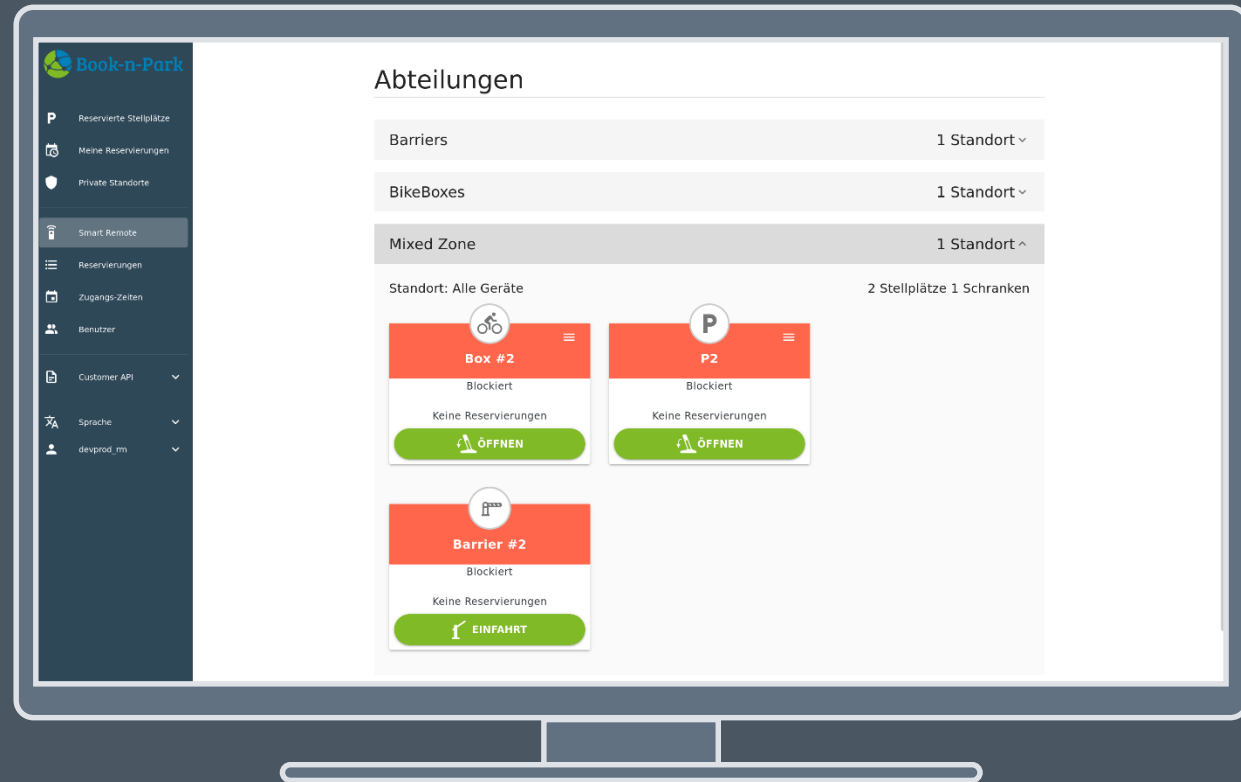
Book-n-Park

P Reservierte Stellplätze
Meine Reservierungen
Private Standorte
Smart Remote
Reservierungen
Zugangs-Zeiten
Benutzer
Customer API
Sprache
devprod_rm

Abteilungen

Barriers 1 Standort

BikeBoxes 1 Standort

Mixed Zone 1 Standort

Standort: Alle Geräte 2 Stellplätze 1 Schranken

Box #2
Blockiert
Keine Reservierungen
ÖFFNEN

P
P2
Blockiert
Keine Reservierungen
ÖFFNEN

Barrier #2
Blockiert
Keine Reservierungen
EINFAHRT